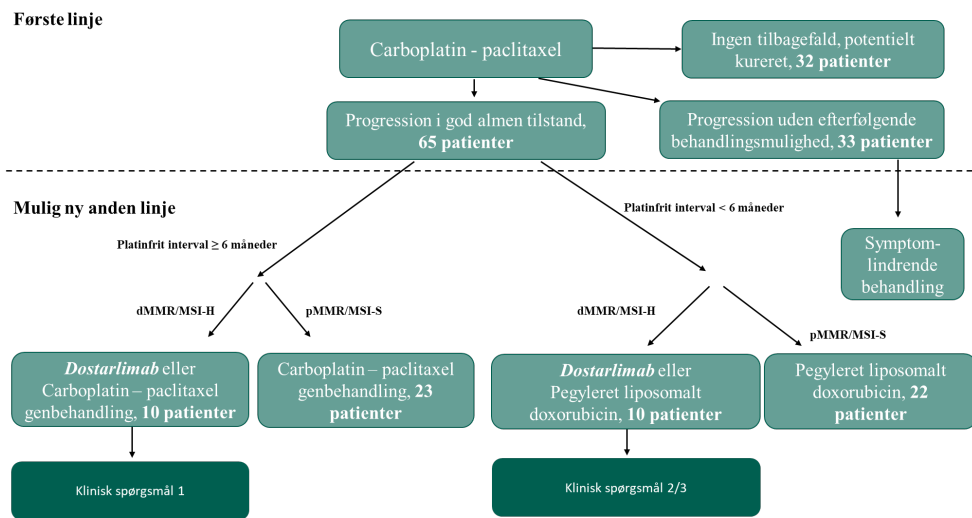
Første linje

Carboplatin - paclitaxel

Ingen tilbagefald, potentielt kureret, 32 patienter

Progression i god almen tilstand, 65 patienter

Progression uden efterfølgende behandlingsmulighed, 33 patienter

Mulig ny anden linje

Platinfrit interval ≥ 6 måneder

Platinfrit interval < 6 måneder

Symptomlindrende behandling

dMMR/MSI-H

pMMR/MSI-S

dMMR/MSI-H

pMMR/MSI-S

Dostarlimab eller Carboplatin – paclitaxel genbehandling, 10 patienter

Carboplatin – paclitaxel genbehandling, 23 patienter

Dostarlimab eller Pegyleret liposomalt doxorubicin, 10 patienter

Pegyleret liposomalt doxorubicin, 22 patienter

Klinisk spørgsmål 1

Klinisk spørgsmål 2/3